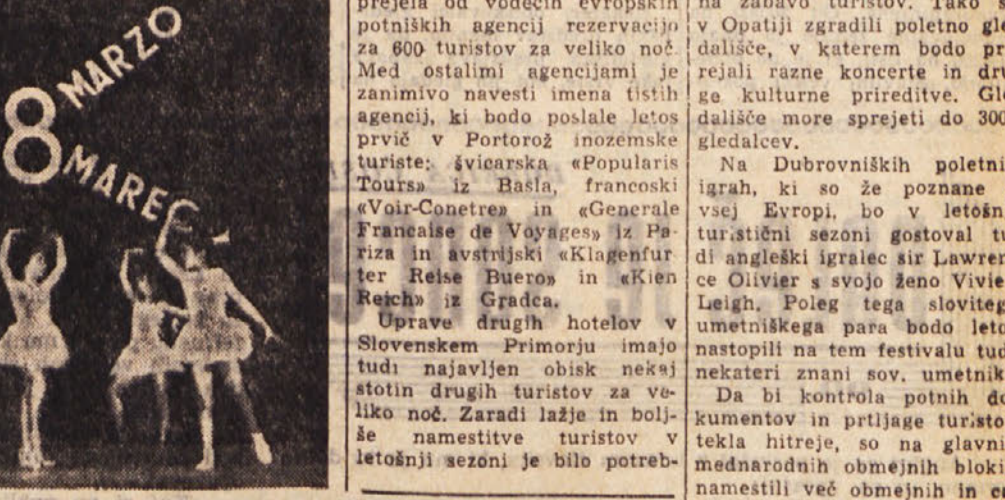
8 MARZO
8 MAREC

prejela od vodečih evropskih potniških agencij rezervacijo za 600 turistov za veliko noč. Med ostalimi agencijami je zanimivo navesti imena tistih agencij, ki bodo poslale letos prvič v Portorož inozemske turiste: švicarska «Popularis Tours» iz Basla, francoski «Voir-Conetre» in «Generale Francaise de Voyages» iz Pariza in avstrijski «Klagenfurter Reise Buero» in «Kien Reich» iz Gradca.

Uprave drugih hotelov v Slovenskem Primorju imajo tudi najavljen obisk nekaj stotin drugih turistov za veliko noč. Zaradi lažje in boljše namestitve turistov v letošnji sezoni je bilo potreb-

na zabavo turistov. Tako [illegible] v Opatiji zgradili poletno gl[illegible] dališče, v katerem bodo pr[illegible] rejali razne koncerte in dr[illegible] ge kulturne prireditve. Gl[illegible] dališče more sprejeti do 300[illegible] gledalcev.

Na Dubrovniških poletni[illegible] igrah, ki so že poznane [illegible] vsej Evropi, bo v letošn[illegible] turistični sezoni gostoval t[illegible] di angleški igralec sir Lawren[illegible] ce Olivier s svojo ženo Vivie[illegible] Leigh. Poleg tega slovitega umetniškega para bodo leto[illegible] nastopili na tem festivalu tud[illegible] nekateri znani sov. umetnik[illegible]

Da bi kontrola potnih do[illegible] kumentov in prtljage turisto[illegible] tekla hitreje, so na glavni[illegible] mednarodnih obmejnih bloki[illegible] namestili več obmejnih in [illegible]